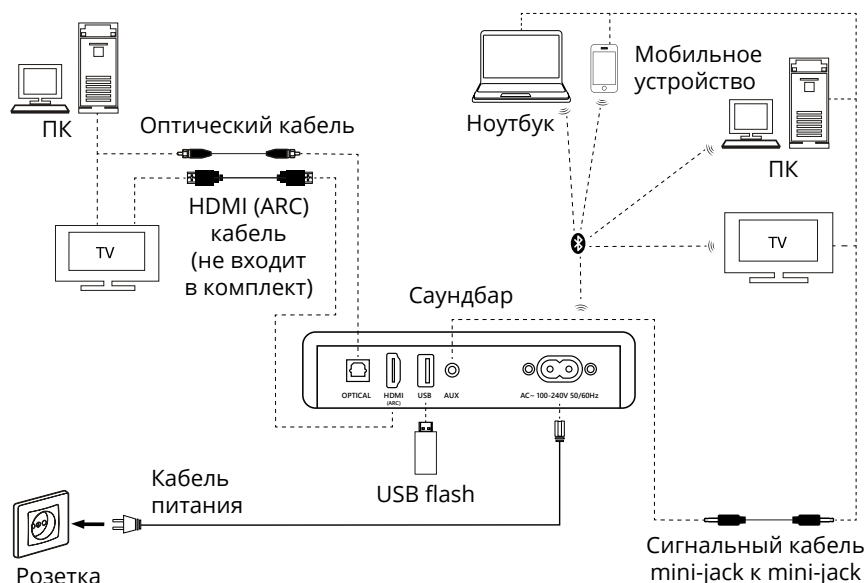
ПК

Оптический кабель

HDMI (ARC) кабель (не входит в комплект)

TV

Ноутбук

Мобильное устройство

ПК

TV

Саундбар

OPTICAL

HDMI (ARC)

USB

AUX

AC~ 100-240V 50/60Hz

USB flash

Кабель питания

Розетка

Сигнальный кабель mini-jack к mini-jack